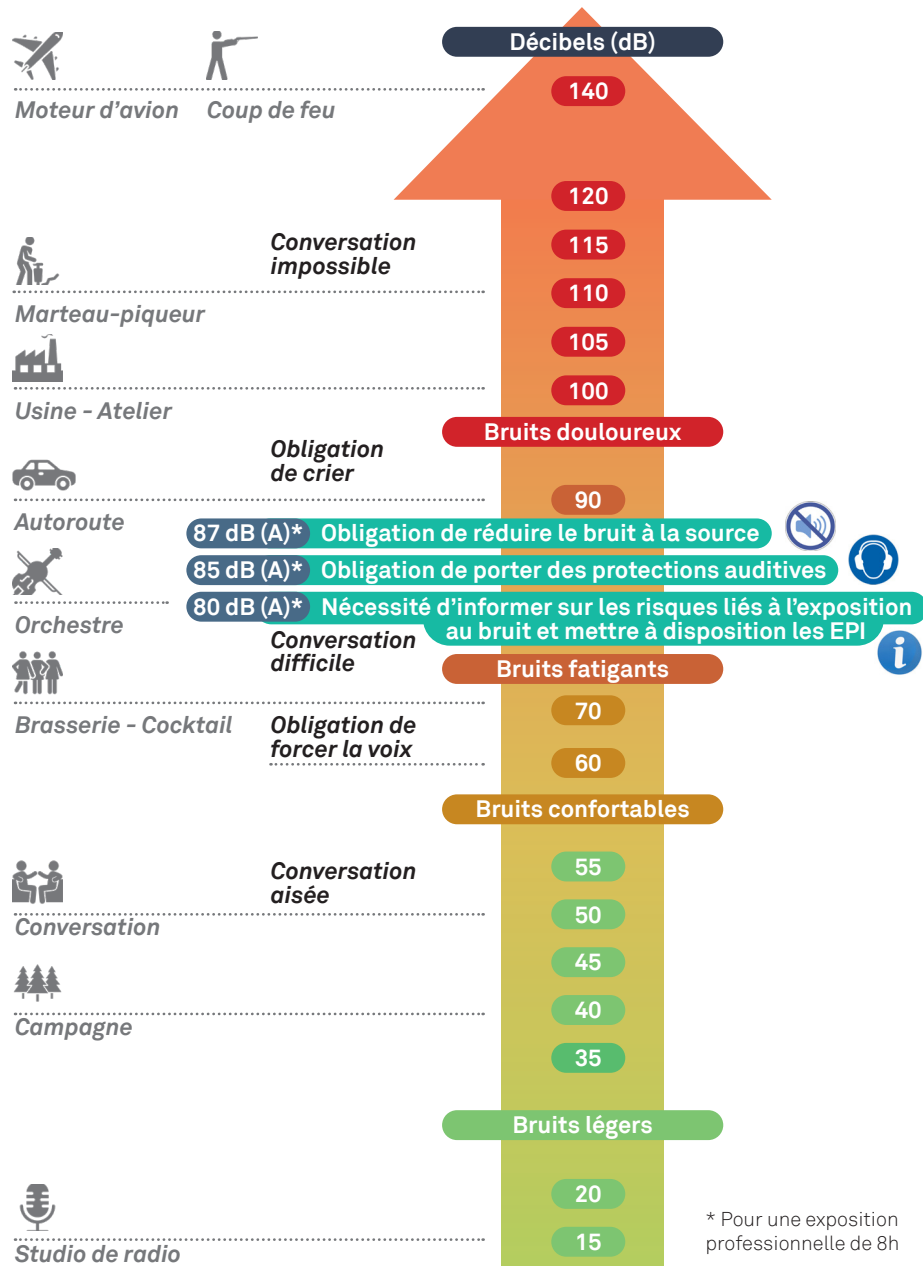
Décibels (dB)

Moteur d'avion    Coup de feu

140

120

Conversation impossible

115

110

Marteau-piqueur

105

100

Usine - Atelier

Bruits douloureux

Obligation de crier

90

Autoroute

87 dB (A)* Obligation de réduire le bruit à la source

85 dB (A)* Obligation de porter des protections auditives

80 dB (A)* Nécessité d'informer sur les risques liés à l'exposition au bruit et mettre à disposition les EPI

Orchestre

Conversation difficile

Bruits fatigants

Brasserie - Cocktail

Obligation de forcer la voix

70

60

Bruits confortables

Conversation aisée

55

50

Conversation

45

40

Campagne

35

Bruits légers

20

15

Studio de radio

* Pour une exposition professionnelle de 8h